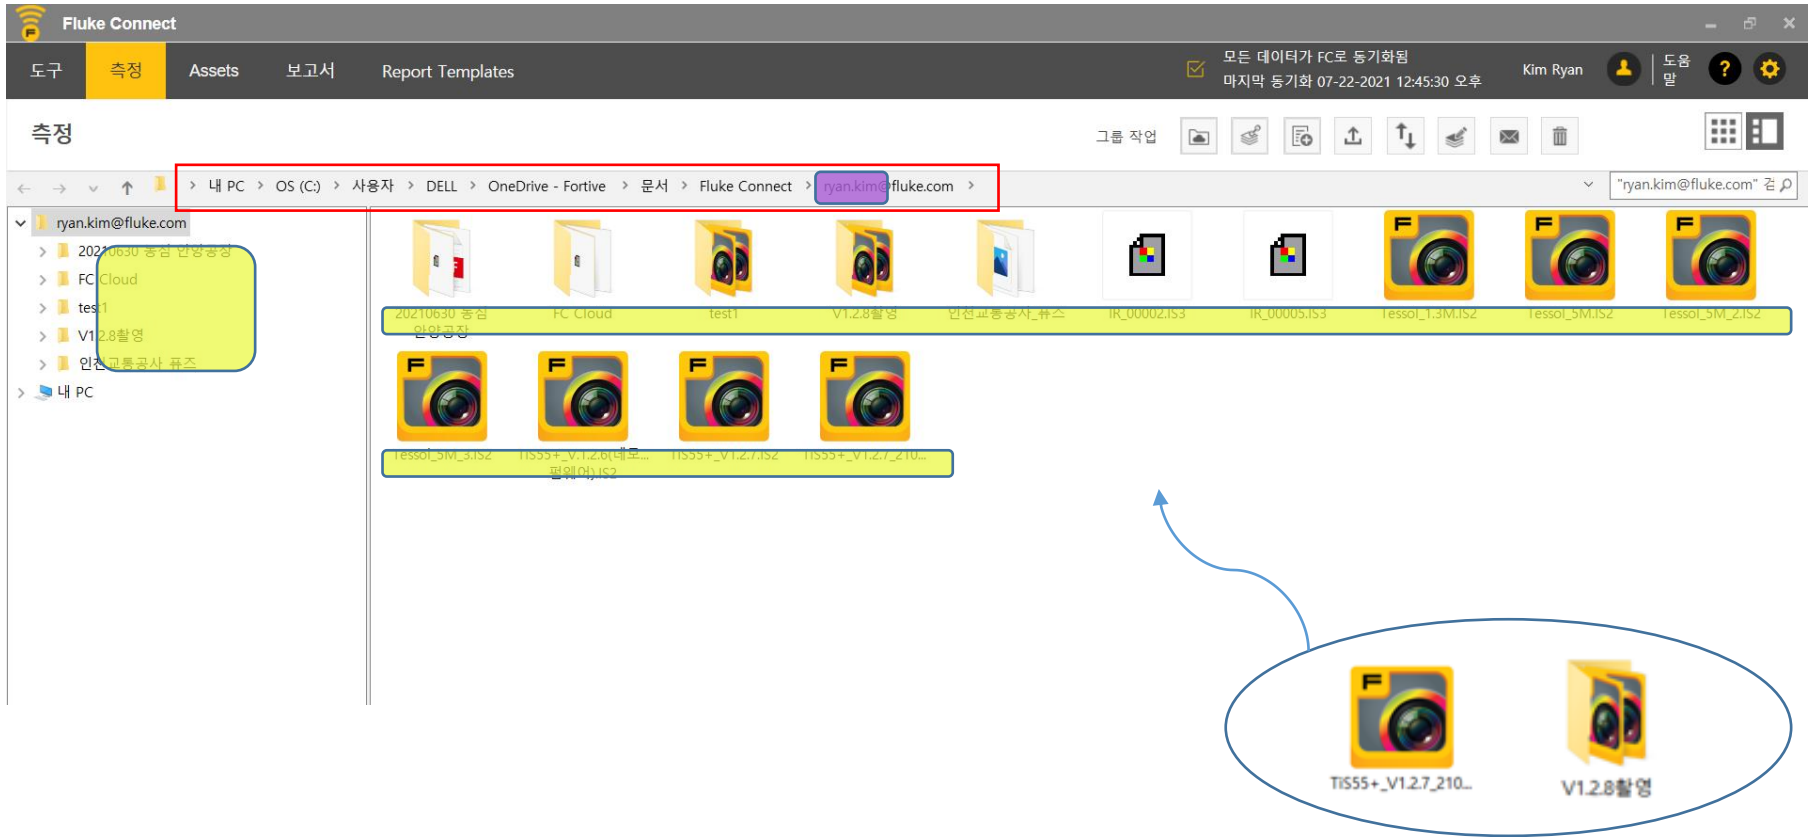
Fluke Connect

도구 측정 Assets 보고서 Report Templates

모든 데이터가 FC로 동기화됨
마지막 동기화 07-22-2021 12:45:30 오후

Kim Ryan 도움말

측정

그룹 작업

내 PC > OS (C:) > 사용자 > DELL > OneDrive - Fortive > 문서 > Fluke Connect > ryan.kim@fluke.com >

"ryan.kim@fluke.com" 검

ryan.kim@fluke.com
20210630 중심 안양공장
FC Cloud
test1
V1.2.8촬영
인천교통공사_퓨즈
내 PC

20210630 중심 안양공장
FC Cloud
test1
V1.2.8촬영
인천교통공사_퓨즈
IR_00002.IS3
IR_00005.IS3
Tessol_1.3M.IS2
Tessol_5M.IS2
Tessol_5M_2.IS2
Tessol_5M_3.IS2
TiS55+_V1.2.6(네오... 펌웨어).IS2
TiS55+_V1.2.7.IS2
TiS55+_V1.2.7_210...

TiS55+_V1.2.7_210...
V1.2.8촬영